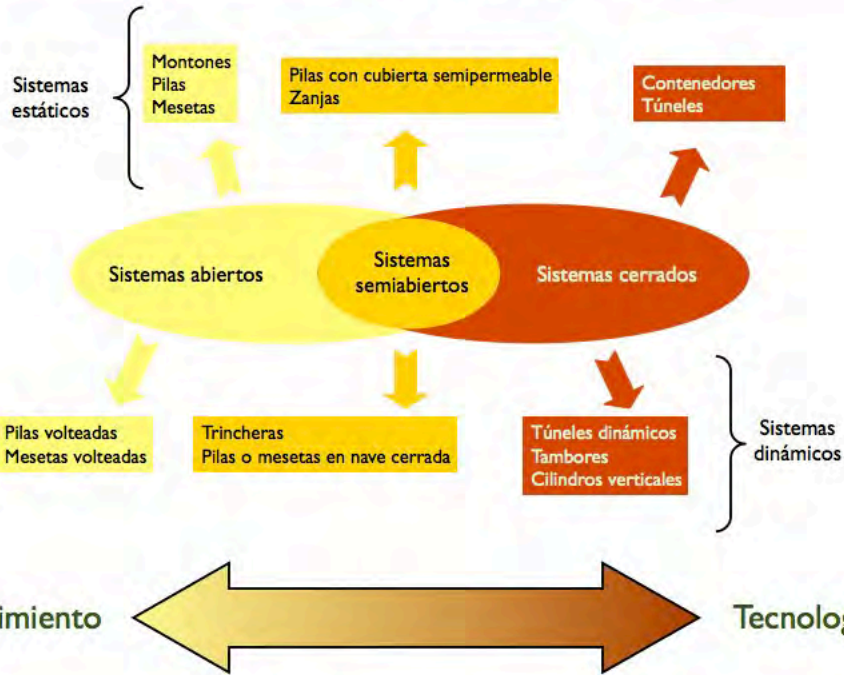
Sistemas estáticos

Montones
Pilas
Mesetas

Pilas con cubierta semipermeable
Zanjas

Contenedores
Túneles

Sistemas abiertos

Sistemas semiabiertos

Sistemas cerrados

Pilas volteadas
Mesetas volteadas

Trincheras
Pilas o mesetas en nave cerrada

Túneles dinámicos
Tambores
Cilindros verticales

Sistemas dinámicos

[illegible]imiento

Tecnolog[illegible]